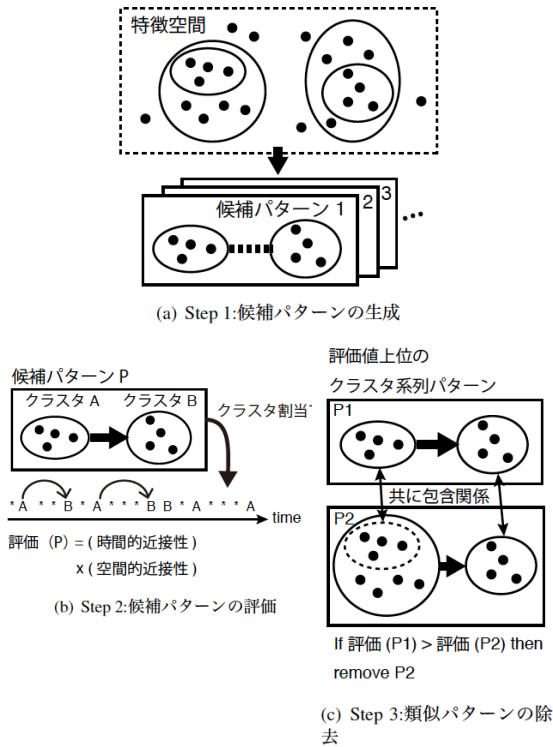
特徴空間

候補パターン 1
2
3
...

(a) Step 1:候補パターンの生成

候補パターン P
クラスタ A
クラスタ B
クラスタ割当
* A * * B * A * * * B B * A * * * A
time
評価 (P) = ( 時間的近接性 )
x ( 空間的近接性 )

(b) Step 2:候補パターンの評価

評価値上位の
クラスタ系列パターン
P1
共に包含関係
P2
If 評価 (P1) > 評価 (P2) then remove P2

(c) Step 3:類似パターンの除去